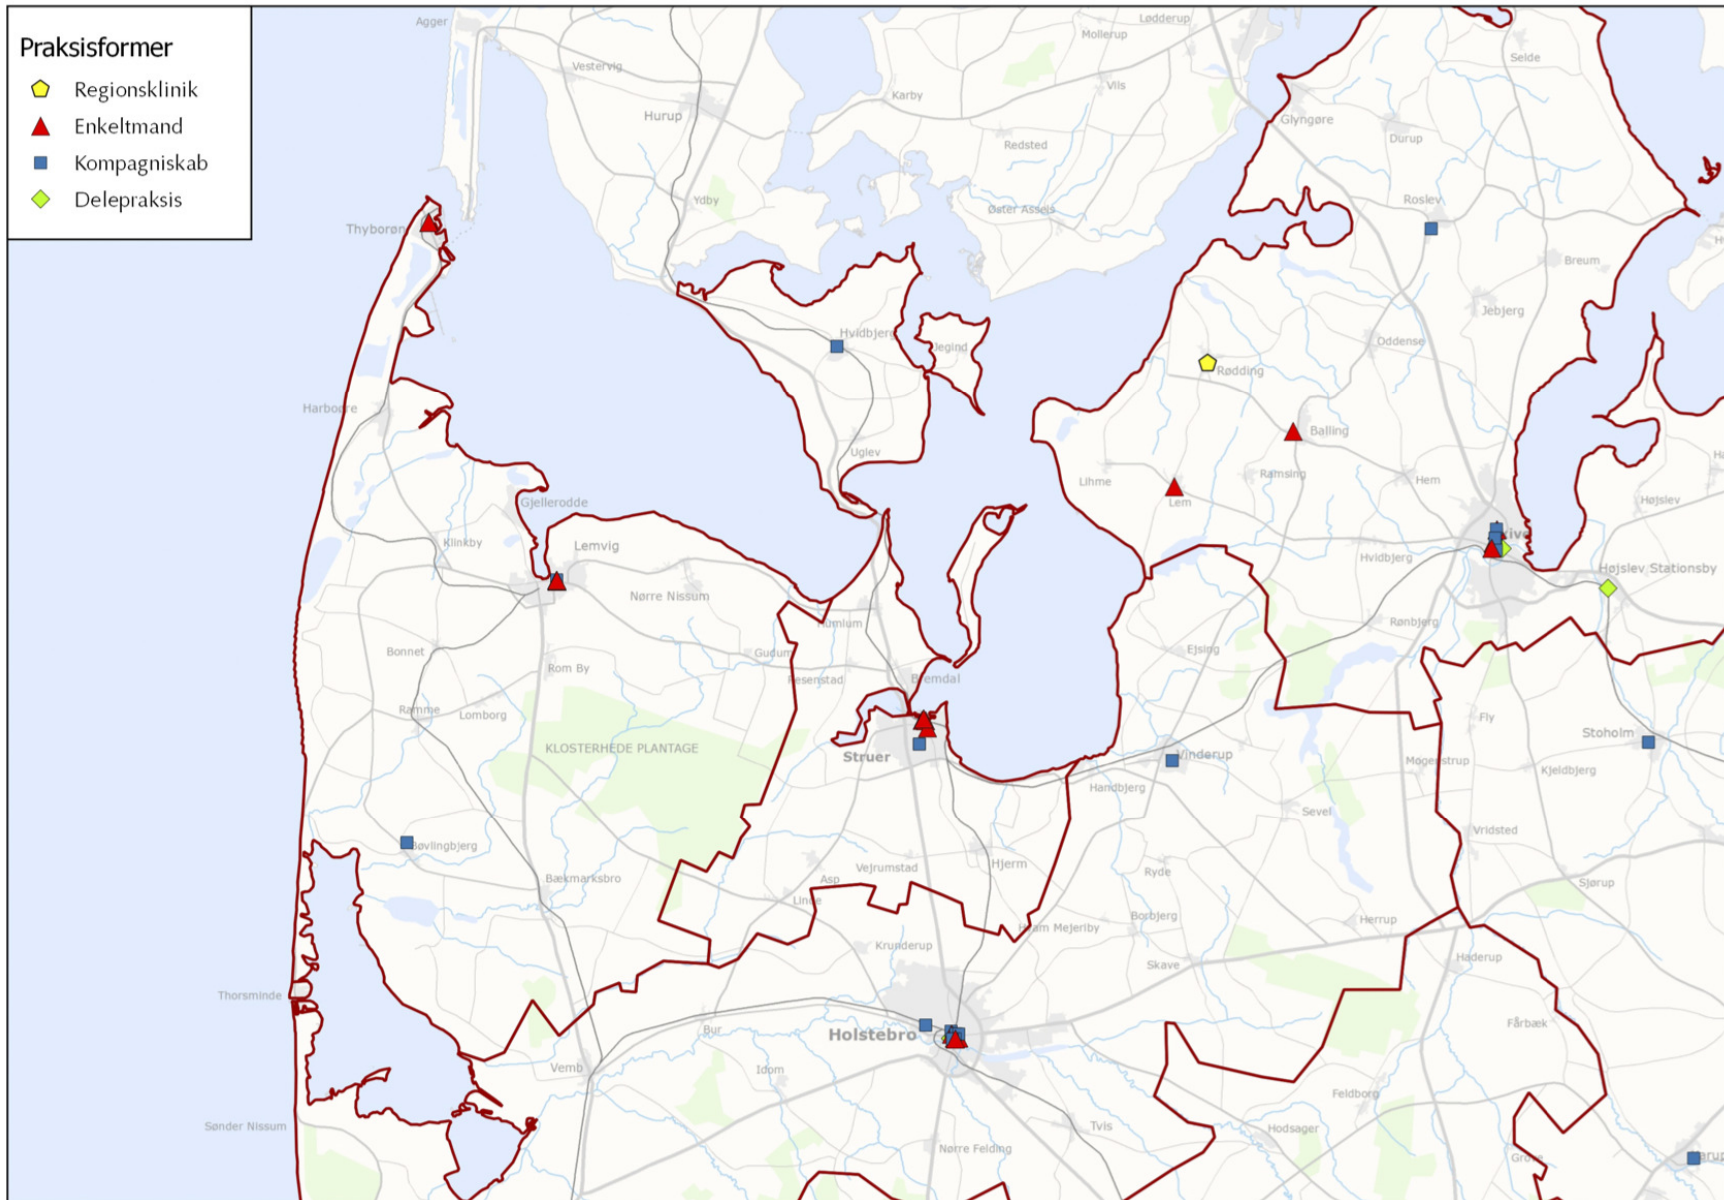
Praksisformer
Regionsklinik
Enkeltmand
Kompagniskab
Delepraksis

Agger
Vestervig
Hurup
Ydby
Karby
Vils
Mollerup
Lødderup
Redsted
Øster Assels
Glyngøre
Durup
Selde
Roslev
Breum
Jebjerg
Oddense
Thyborøn
Hvidbjerg
Jegind
Rødding
Balling
Harboøre
Uglev
Ramsing
Lihme
Lem
Hem
Højslev
Gjellerodde
Klinkby
Lemvig
Nørre Nissum
Humlum
Hvidbjerg
Skive
Højslev Stationsby
Rønbjerg
Ejsing
Bonnet
Rom By
Gudum
Resenstad
Bremdal
Ramme
Lomborg
KLOSTERHEDE PLANTAGE
Struer
Vinderup
Fly
Stoholm
Mogenstrup
Kjeldbjerg
Handbjerg
Sevel
Vridsted
Søvlingbjerg
Bækmarksbro
Asp
Vejrumstad
Hjerm
Ryde
Sjørup
Linde
Borbjerg
Hjerm Mejeriby
Herrup
Krunderup
Skave
Haderup
Thorsminde
Holstebro
Bur
Fårbæk
Vemb
Idom
Feldborg
Sønder Nissum
Tvis
Hodsager
Nørre Felding
Grove